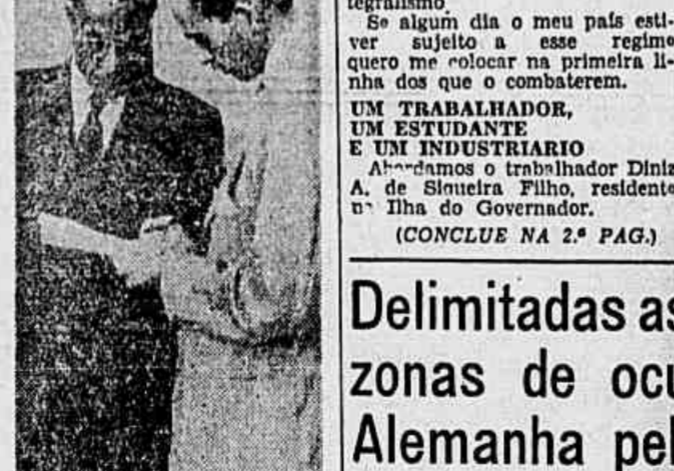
tegralismo

Se algum dia o meu país estiver sujeito a esse regime quero me colocar na primeira linha dos que o combaterem.

UM TRABALHADOR, UM ESTUDANTE E UM INDUSTRIARIO

Abordamos o trabalhador Diniz A. de Siqueira Filho, residente na Ilha do Governador.

(CONCLUE NA 2.ª PAG.)

Delimitadas as zonas de ocu Alemanha pel